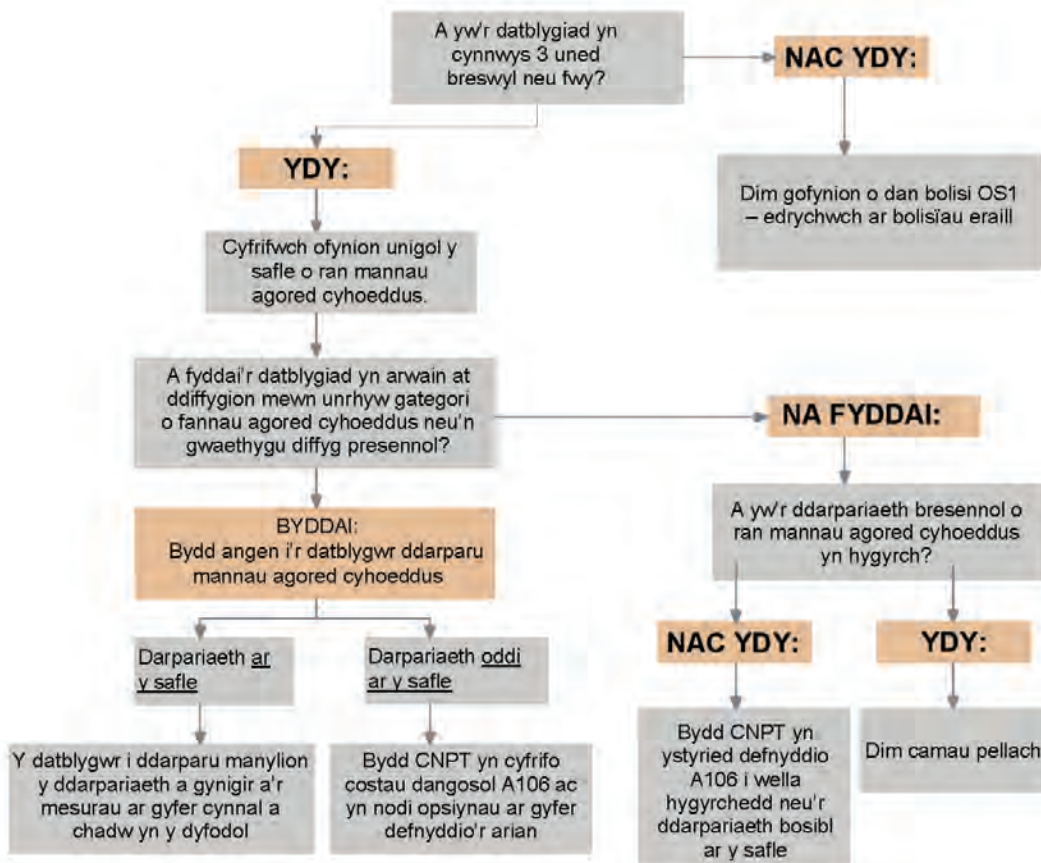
A yw'r datblygiad yn cynnwys 3 uned breswyl neu fwy?

NAC YDY:

Dim gofynion o dan bolisi OS1 – edrychwch ar bolisïau eraill

YDY:

Cyfrifwch ofynion unigol y safle o ran mannau agored cyhoeddus.

A fyddai'r datblygiad yn arwain at ddiffygion mewn unrhyw gategori o fannau agored cyhoeddus neu'n gwaethygu diffyg presennol?

NA FYDDAI:

A yw'r ddarpariaeth bresennol o ran mannau agored cyhoeddus yn hygyrch?

NAC YDY:

YDY:

Bydd CNPT yn ystyried defnyddio A106 i wella hygyrchedd neu'r ddarpariaeth bosibl ar y safle

Dim camau pellach

BYDDAI:
Bydd angen i'r datblygwr ddarparu mannau agored cyhoeddus

Darpariaeth ar y safle

Darpariaeth oddi ar y safle

Y datblygwr i ddarparu manylion y ddarpariaeth a gynigir a'r mesurau ar gyfer cynnal a chadw yn y dyfodol

Bydd CNPT yn cyfrifo costau dangosol A106 ac yn nodi opsiynau ar gyfer defnyddio'r arian